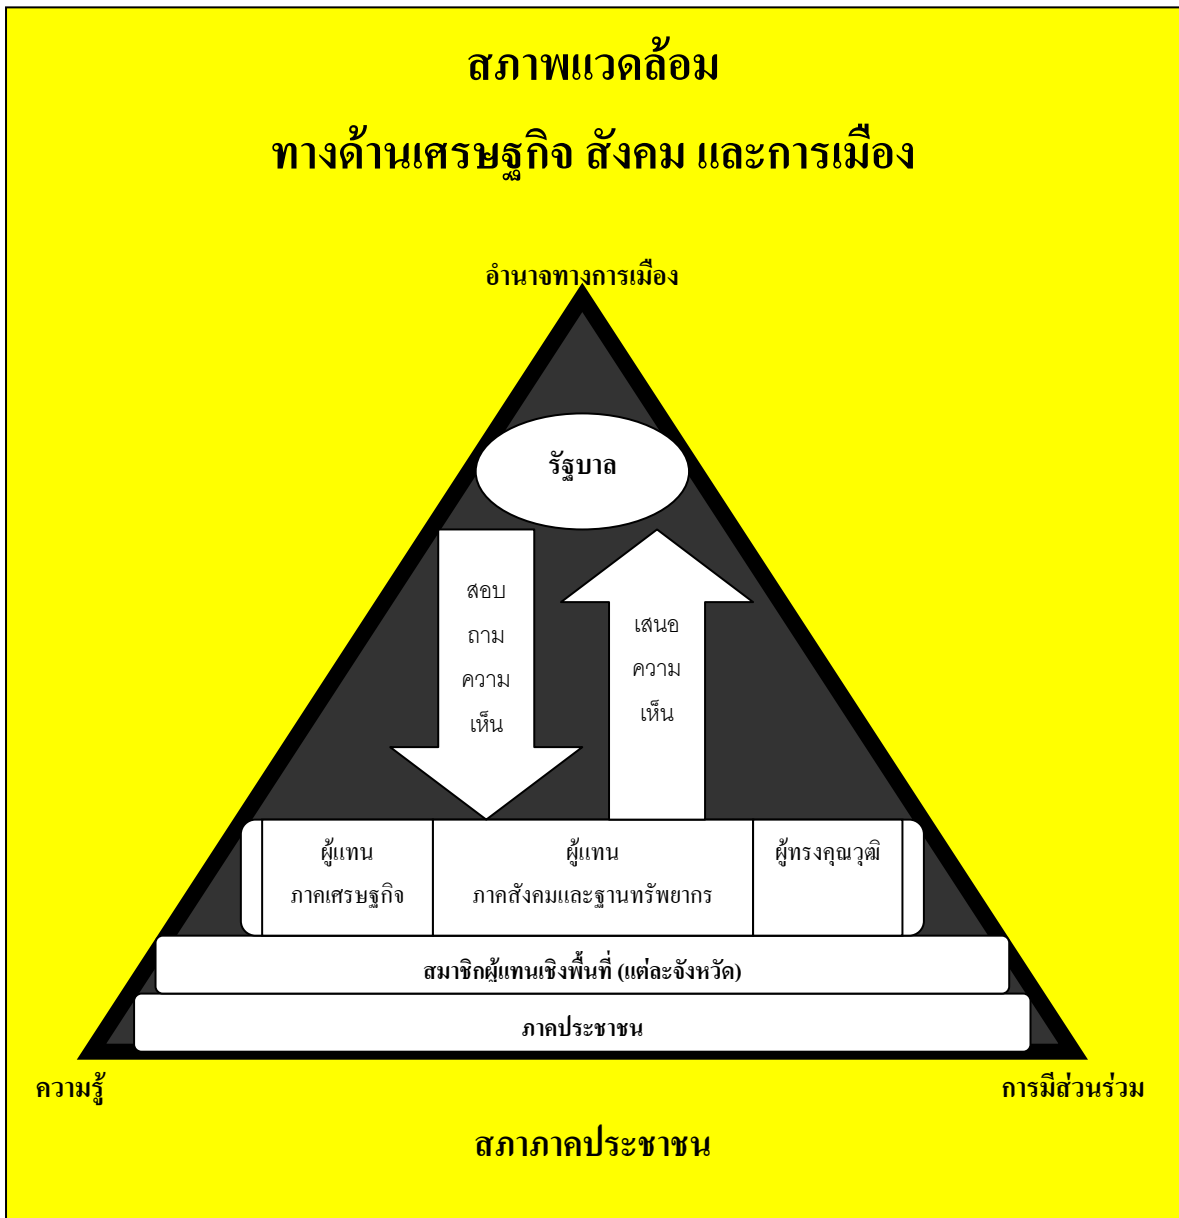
สภาพแวดล้อม

ทางด้านเศรษฐกิจ สังคม และการเมือง

อำนาจทางการเมือง

รัฐบาล

สอบถามความเห็น

เสนอความเห็น

ผู้แทน ภาคเศรษฐกิจ

ผู้แทน ภาคสังคมและฐานทรัพยากร

ผู้ทรงคุณวุฒิ

สมาชิกผู้แทนเชิงพื้นที่ (แต่ละจังหวัด)

ภาคประชาชน

ความรู้

การมีส่วนร่วม

สภาภาคประชาชน